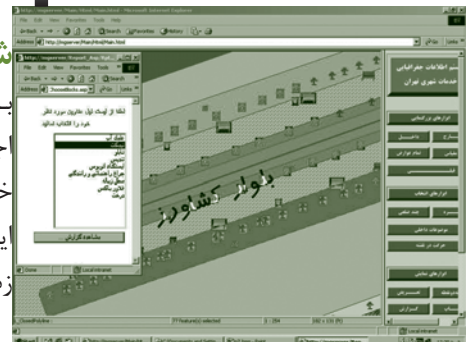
File Edit View Favorites Tools Help
Back Search Favorites History
Address http://ingserver/Main/Html/Main.html
Go Links

http://ingserver/Report_Anj/Rpt...
File Edit View Favorites Tools Help
Back Search
Address ChooseBlocks.asp
Go Links

لطفا از لیست اول عناوین مورد نظر خود را انتخاب نمائید

مشاهده گزارش

Done
Local intranet

بلوار کشاورز

سیستم اطلاعات جغرافیایی
خدمات شهری تهران

ابزارهای بزرگنمائی
ابزارهای انتخاب
ابزارهای نمایش

Done
Local intranet